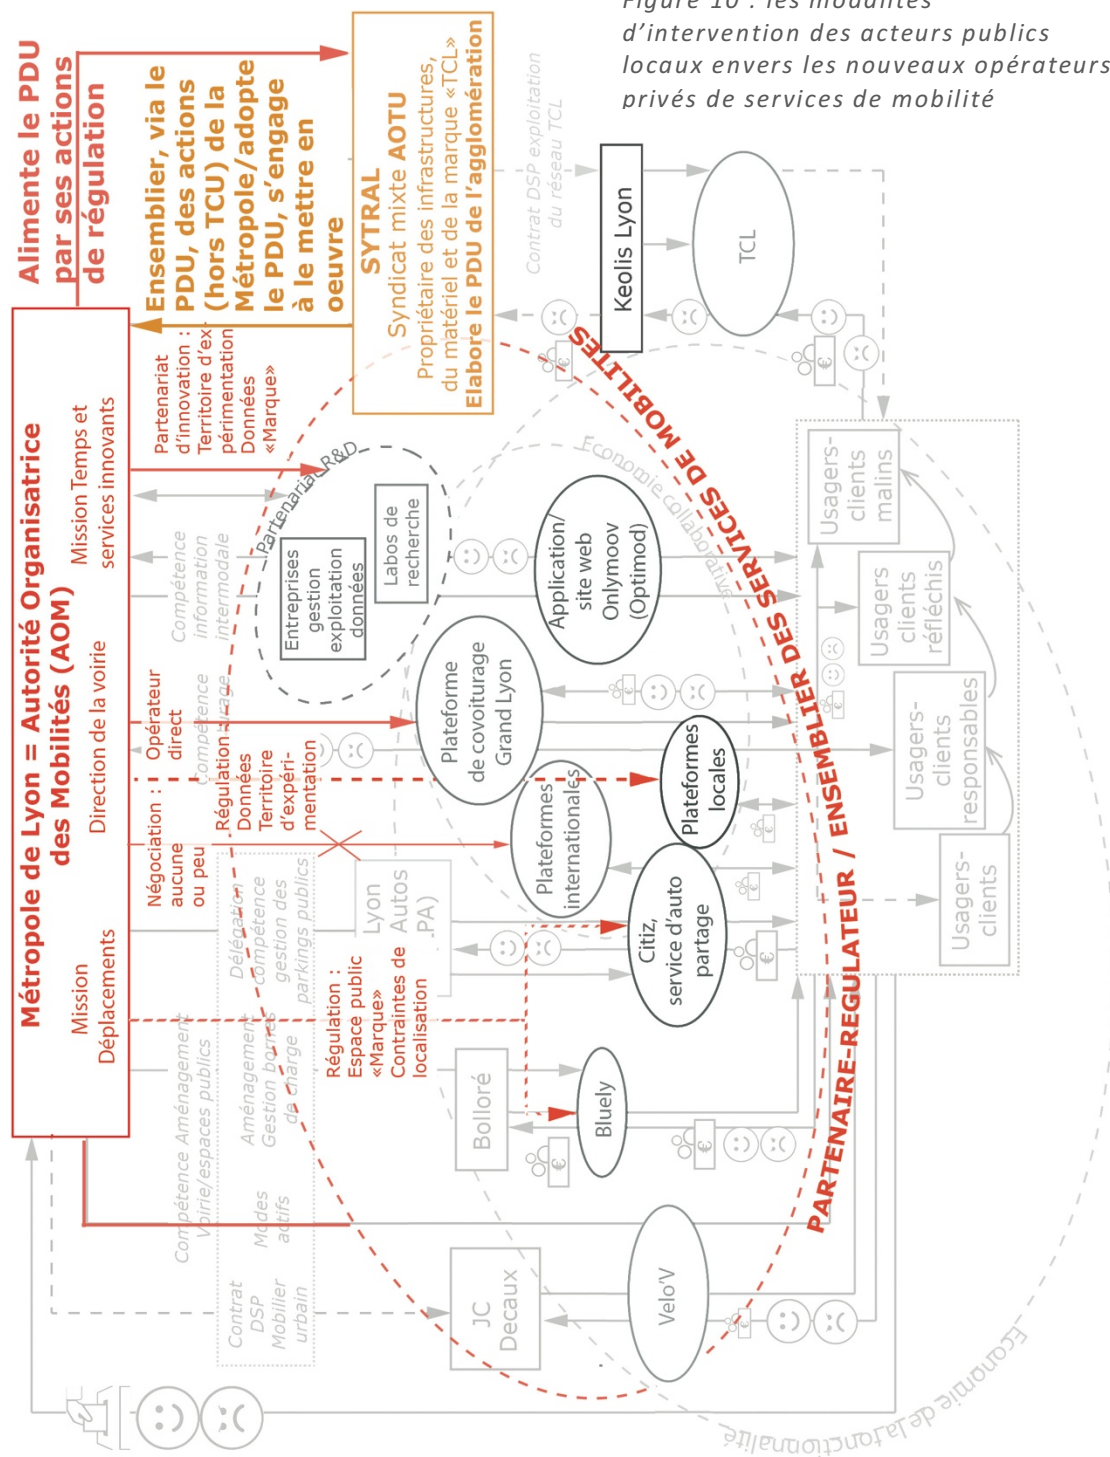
Figure 10 : les modalités d'intervention des acteurs publics locaux envers les nouveaux opérateurs privés de services de mobilité

Alimente le PDU par ses actions de régulation

Ensemblier, via le PDU, des actions (hors TCU) de la Métropole/adopte le PDU, s'engage à le mettre en oeuvre

SYTRAL
Syndicat mixte AOTU
Propriétaire des infrastructures, du matériel et de la marque «TCL»
Elabore le PDU de l'agglomération

Contrat DSP exploitation du réseau TCL

Keolis Lyon

TCL

Métropole de Lyon = Autorité Organisatrice des Mobilités (AOM)

Mission Déplacements

Direction de la voirie

Mission Temps et services innovants

Partenariat d'innovation : Territoire d'expérimentation Données «Marque»

Partenariat R&D

Entreprises gestion exploitation données

Labos de recherche

Economie collaborative

Application/ site web Onlymoov (Optimod)

Compétence information intermodale

Opérateur direct

Compétence usage

Régulation : Données Territoire d'expérimentation

Plateforme de covoiturage Grand Lyon

Plateformes locales

Plateformes internationales

Négociation : aucune ou peu

Délégation compétence gestion des parkings publics

Lyon Autos (LPA)

Citiz, service d'auto partage

Régulation : Espace public «Marque» Contraintes de localisation

Compétence Aménagement Voirie/espaces publics

Aménagement Gestion bornes de charge

Bolloré

Bluely

Modes actifs

Contrat DSP Mobilier urbain

JC Decaux

Velo'V

Usagers-clients malins

Usagers clients réfléchis

Usagers-clients responsables

Usagers-clients

ENSEMBLIER DES SERVICES DE MOBILITES

PARTENAIRE-REGULATEUR / ENSEMBLIER

Economie de la fonctionnalité